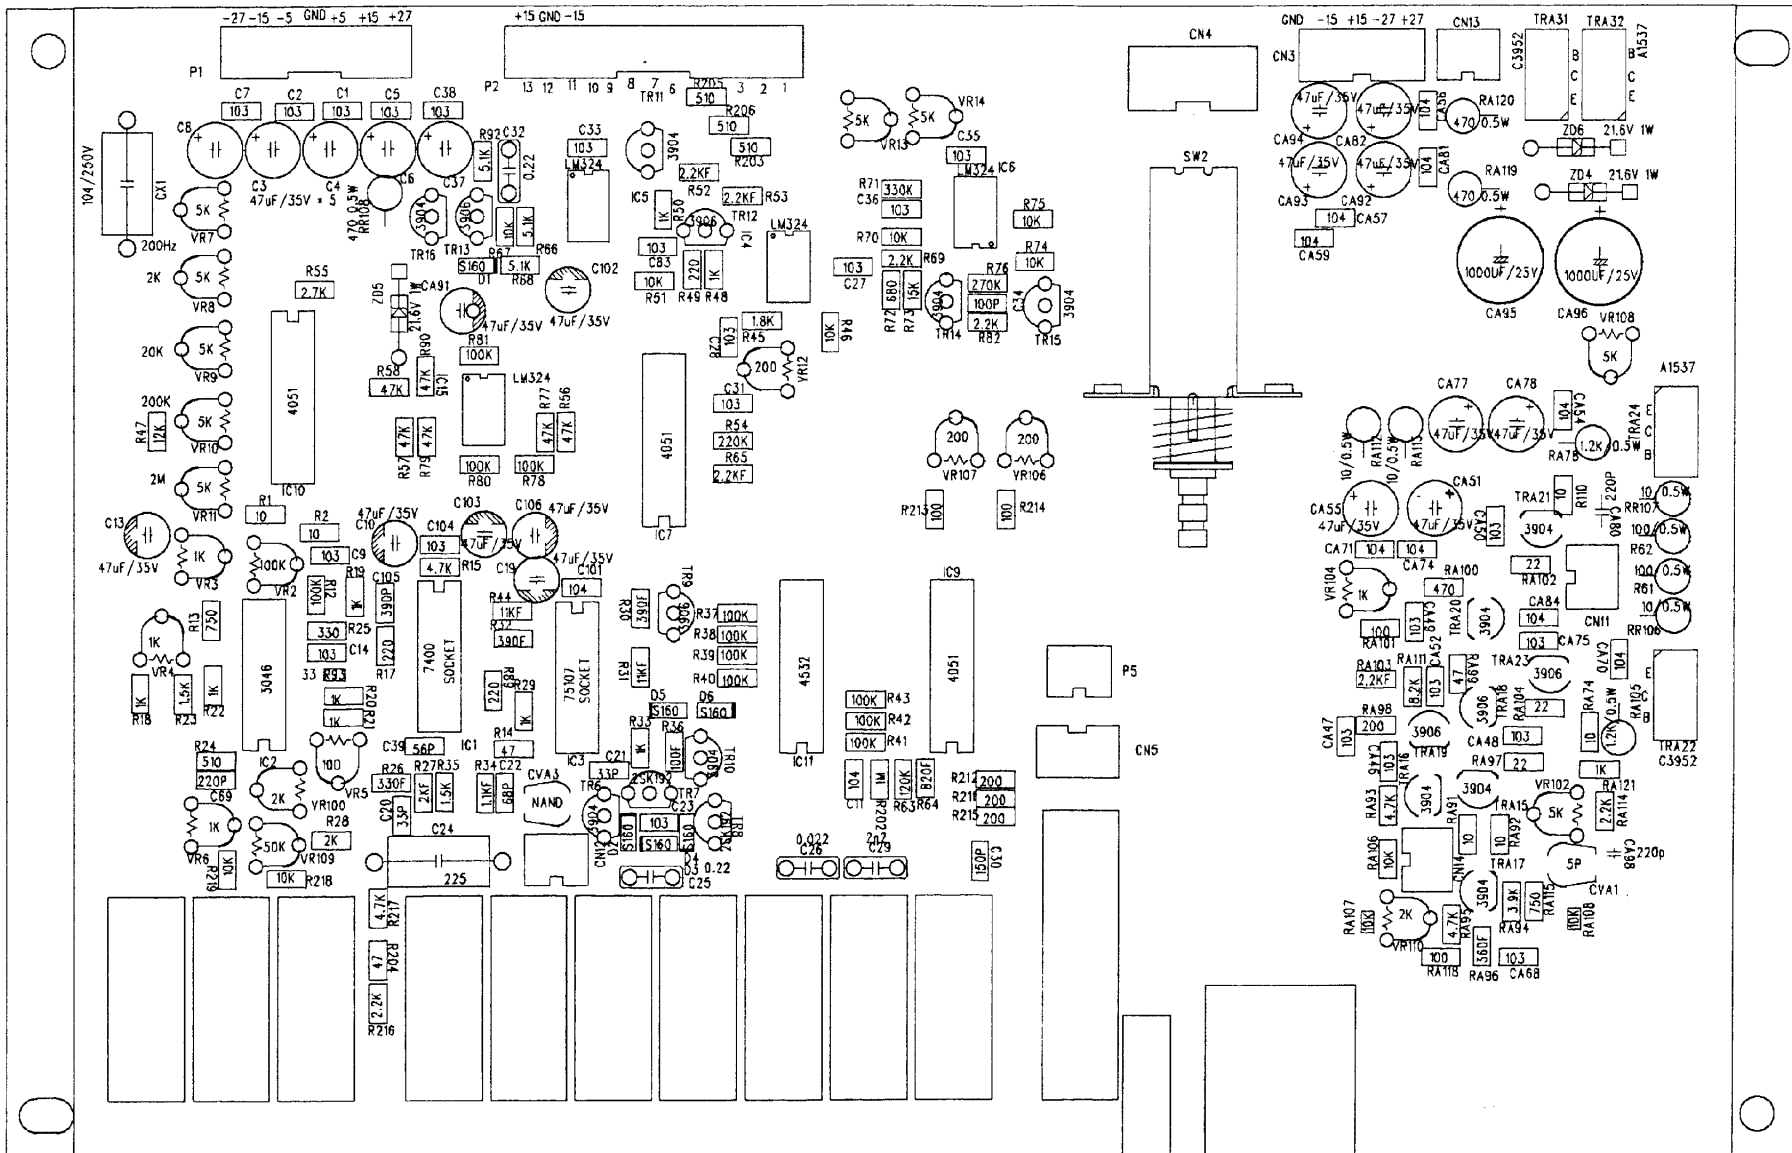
-27 -15 -5 GND +5 +15 +27
P1
+15 GND -15
P2 13 12 11 10 9 8 7 6 5 4 3 2 1
TR11 R205 510 R206 510 R203 510
CN4
GND -15 +15 -27 +27
CN3 CN13
TRA31 TRA32 C3952 A1537 B C E B C E
C7 103 C2 103 C1 103 C5 103 C38 103
C8 C3 47uF/35V × 5 C4 C6
104/250V CX1 200Hz
R92 5.1K C32 0.22
C33 103 LM324
3904
2.2KF R52 2.2KF R53
IC5 1K R50 3906 TR12 IC4
5K VR13 5K VR14
C35 103 LM324 IC6
R71 330K C36 103
R70 10K R69 2.2K
R75 10K R74 10K
SW2
47uF/35V 47uF/35V CA94 CA82 CA56 104 RA120 470 0.5W
ZD6 21.6V 1W
47uF/35V 47uF/35V CA93 CA92 104 CA81 RA119 470 0.5W
ZD4 21.6V 1W
104 CA57 104 CA59
1000UF/25V 1000UF/25V CA95 CA96
VR108 5K
5K VR7 2K 5K VR8 20K 5K VR9 200K R47 12K 5K VR10 2M 5K VR11
470 0.5W RR108 C37 3904 TR16 3906 TR13 10K 5.1K R67 R66
R55 2.7K
S160 D1 5.1K R68 C102 47uF/35V
103 C83 10K R51 220 R49 1K R48
LM324
103 C27
R72 680 R73 15K 3904 TR14 R76 270K 100P 2.2K R82 C34 3904 TR15
ZD5 21.6V CA91 47uF/35V
R81 100K
R58 47K 47K R90 IC15 LM324
R57 47K R79 47K R77 47K R56 47K
100K R80 100K R78
4051 IC10
4051 IC7
R72 103 1.8K R45 200 VR12 10K R46
C31 103 R54 220K R65 2.2KF
200 VR107 200 VR106
R213 100 100 R214
A1537
CA77 CA78 47uF/35V 47uF/35V 104 CA54 TRA24 E C B
10/0.5W RA112 RA113 1.2K 0.5W RA78
CA55 47uF/35V CA51 47uF/35V
TRA21 R110 220P CA80 10 0.5W RR107 100 0.5W R62
3904 CA50 103
CA71 104 104 CA74 RA100 470 22 RA102
100 0.5W R61 10 0.5W RR106
VR104 1K CN11
R1 10 R2 10 103 C9
C13 47uF/35V 1K VR3
100K VR2 R12 100K R19 1K
C10 47uF/35V C104 103 4.7K R15
C103 47uF/35V C106 47uF/35V
C19 47uF/35V C101 104
C105 390P
R44 11KF R32 390F
R30 390F 3906 TR9 R37 100K R38 100K R39 100K R40 100K
4532 IC11
4051 IC9
RA103 2.2KF RA101 100 103 CA49 TRA20 3904 CA84 104 103 CA75 CA70 104
RA111 8.2K 103 CA52 47 RA99 TRA23 3906
TRA18 3906 RA104 22
RA98 200 CA47 103 3906 TRA19 103 CA46
CA48 103 RA97 22
RA74 10 1.2K 0.5W RA105 TRA22 C3952 C B
1K RA121
1K VR4 R13 750 330 R25 103 C14 33 R93
3046 R18 1K R23 1.5K R22 1K
220 R17 7400 SOCKET 75107 SOCKET
1K R20 1K R21
P5
R31 11KF
D5 S160 D6 S160
R35 1K R36 100F TR10 3904
220 R89 R29 1K R14 47
100K R43 100K R42 100K R41
CN5
C39 56P IC1 IC3
R24 510 220P IC2 2K VR100 100 VR5
C69 1K VR6 50K VR109 R28 2K
R219 10K 10K R218
R26 330F R27 2KF R35 1.5K R34 1.1KF C22 68P CVA3 NAND
C21 33P TR6 3904 2SK193 TR7 C23 TR8
C20 3.3P C24 225
CN12 D2 S160 103 S160 D3 D4 S160 0.22 C25
C11 104 1M R202 120K R63 820F R64
R212 200 R211 200 R215 200
0.022 C28 202 C29
C30 150P
R217 4.7K R204 47 R216 2.2K
RA93 4.7K 3904 RA91 3904 TRA15 VR102 5K 2.2K RA114
CN14 10 10 RA92 TRA17 5P CVA1 220p CA98
RA106 10K 3904 3.9K 750 RA115
RA107 10K 2K VR110 4.7K RA95 560F RA94 10K RA108
100 RA118 RA96 103 CA68